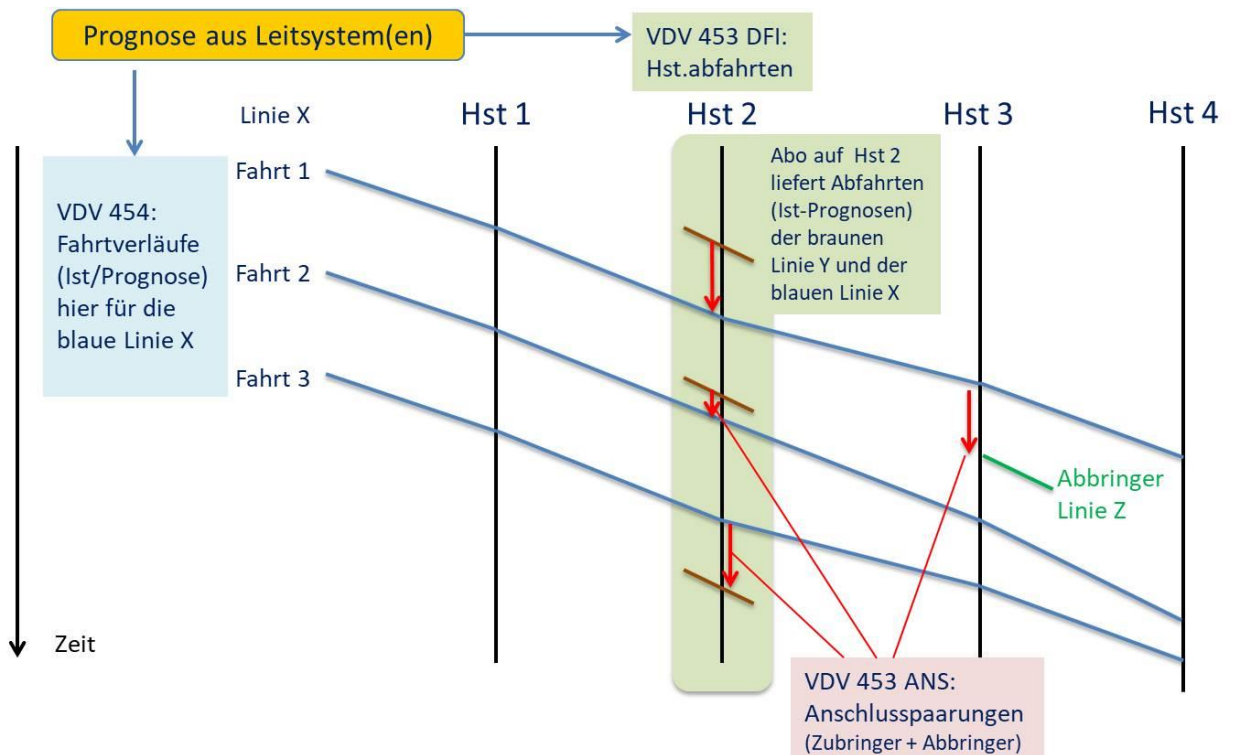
Prognose aus Leitsystem(en)

VDV 453 DFI:
Hst.abfahrten

Linie X

Hst 1

Hst 2

Hst 3

Hst 4

VDV 454:
Fahrtverläufe
(Ist/Prognose)
hier für die
blaue Linie X

Fahrt 1

Fahrt 2

Fahrt 3

Abo auf Hst 2
liefert Abfahrten
(Ist-Prognosen)
der braunen
Linie Y und der
blauen Linie X

Abbringer
Linie Z

Zeit

VDV 453 ANS:
Anschlusspaarungen
(Zubringer + Abbringer)